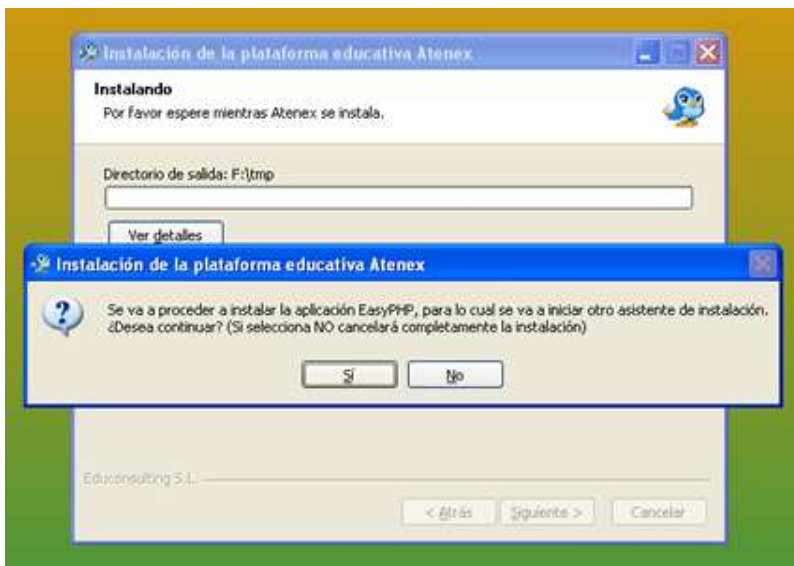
Instalación de la plataforma educativa Atenex

Instalando

Por favor espere mientras Atenex se instala.

Directorio de salida: F:\tmp

Ver detalles

Instalación de la plataforma educativa Atenex

Se va a proceder a instalar la aplicación EasyPHP, para lo cual se va a iniciar otro asistente de instalación. ¿Desea continuar? (Si selecciona NO cancelará completamente la instalación)

Sí

No

Educonsulting S.L.

< Atrás

Siguiente >

Cancelar